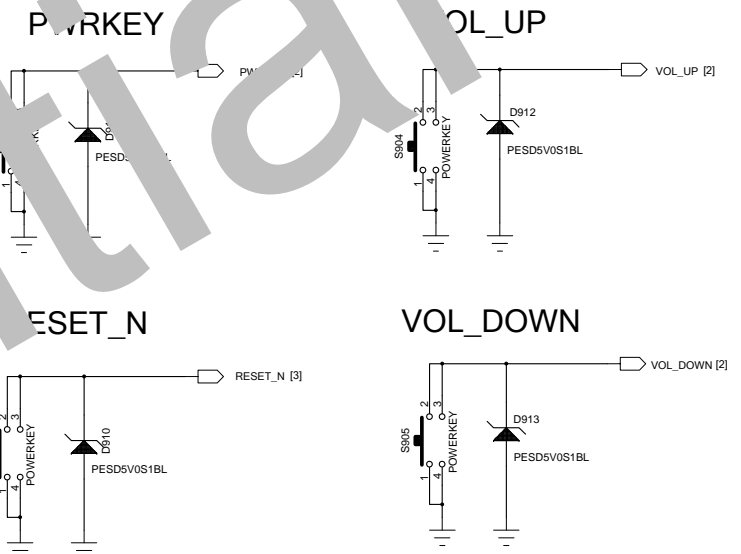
P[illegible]RKEY

PW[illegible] [2]

D9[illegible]

PESD5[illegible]BL

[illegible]

1

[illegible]OL_UP

VOL_UP [2]

2 3

S904

POWERKEY

1 4

D912

PESD5V0S1BL

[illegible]ESET_N

RESET_N [3]

2 3

POWERKEY

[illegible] 4

D910

PESD5V0S1BL

VOL_DOWN

VOL_DOWN [2]

2 3

S905

POWERKEY

1 4

D913

PESD5V0S1BL